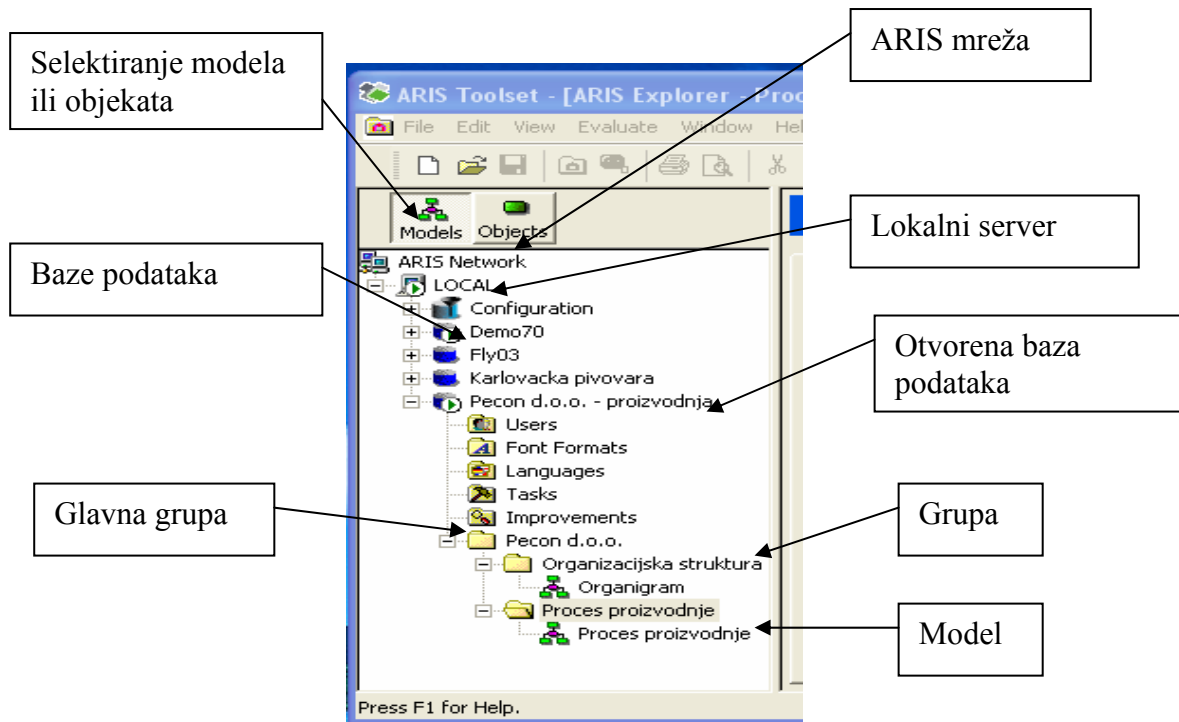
Selektiranje modela ili objekata

ARIS mreža

ARIS Toolset - [ARIS Explorer - Proc

File Edit View Evaluate Window Hel

Models Objects

Lokalni server

Baze podataka

ARIS Network
LOCAL
Configuration
Demo70
Fly03
Karlovacka pivovara
Pecon d.o.o. - proizvodnja
Users
Font Formats
Languages
Tasks
Improvements
Pecon d.o.o.
Organizacijska struktura
Organigram
Proces proizvodnje
Proces proizvodnje

Otvorena baza podataka

Glavna grupa

Grupa

Model

Press F1 for Help.